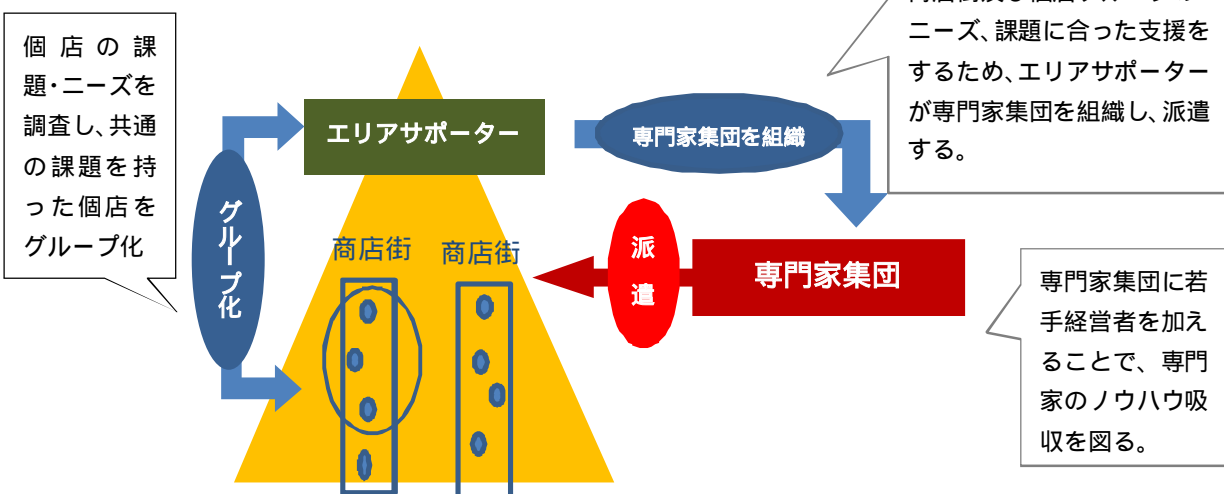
個店の課題・ニーズを調査し、共通の課題を持った個店をグループ化

グループ化

エリアサポーター

専門家集団を組織

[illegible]ニーズ、課題に合った支援をするため、エリアサポーターが専門家集団を組織し、派遣する。

商店街

商店街

派遣

専門家集団

専門家集団に若手経営者を加えることで、専門家のノウハウ吸収を図る。